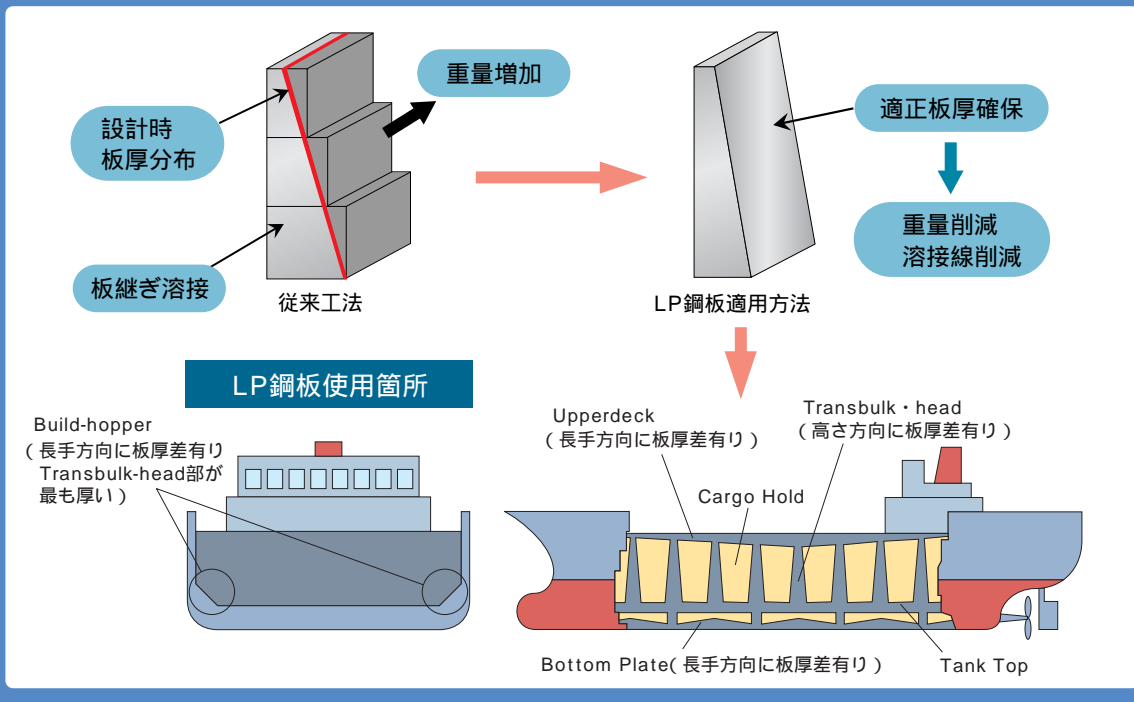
設計時
板厚分布

重量増加

板継ぎ溶接

従来工法

適正板厚確保

重量削減
溶接線削減

LP鋼板適用方法

LP鋼板使用箇所

Build-hopper
（長手方向に板厚差有り
Transbulk-head部が
最も厚い）

Upperdeck
（長手方向に板厚差有り）

Transbulk・head
（高さ方向に板厚差有り）

Cargo Hold

Bottom Plate(長手方向に板厚差有り)

Tank Top